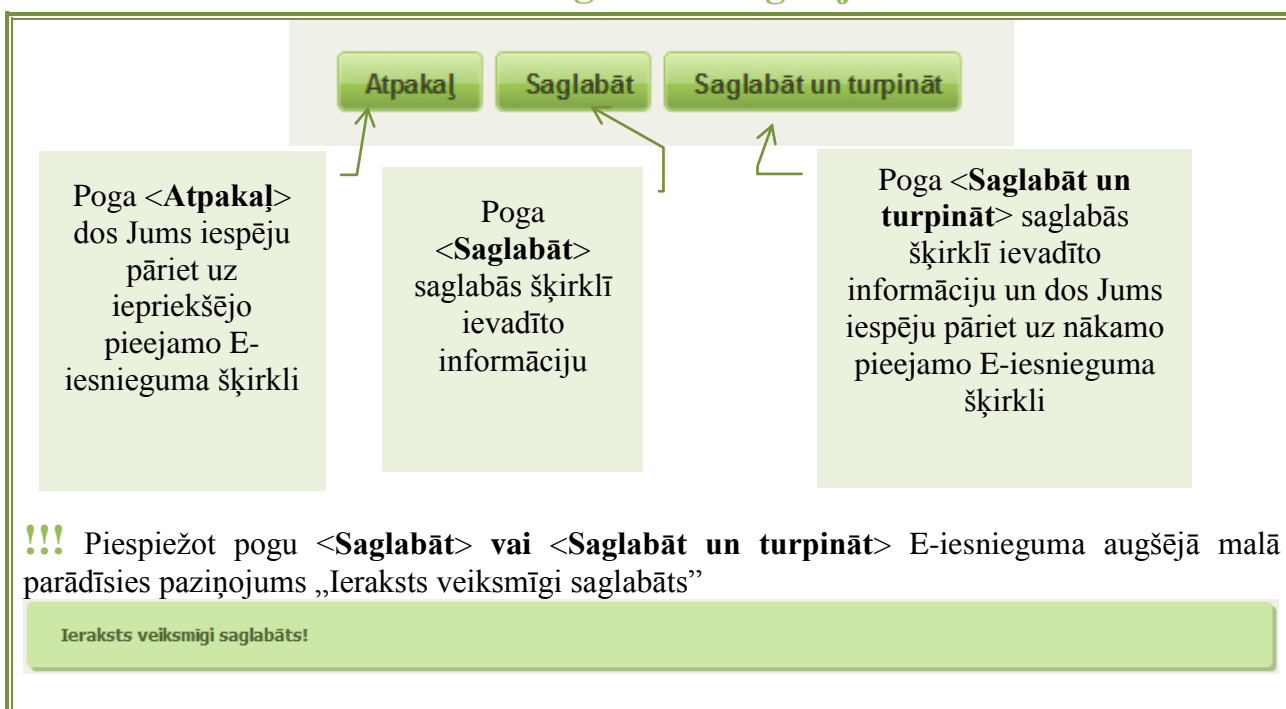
Atpakaļ | Saglabāt | Saglabāt un turpināt

Poga <**Atpakaļ**> dos Jums iespēju pāriet uz iepriekšējo pieejamo E-iesnieguma šķirkli

Poga <**Saglabāt**> saglabās šķirklī ievadīto informāciju

Poga <**Saglabāt un turpināt**> saglabās šķirklī ievadīto informāciju un dos Jums iespēju pāriet uz nākamo pieejamo E-iesnieguma šķirkli

!!! Piespiežot pogu <**Saglabāt**> **vai** <**Saglabāt un turpināt**> E-iesnieguma augšējā malā parādīsies paziņojums „Ieraksts veiksmīgi saglabāts"

Ieraksts veiksmīgi saglabāts!